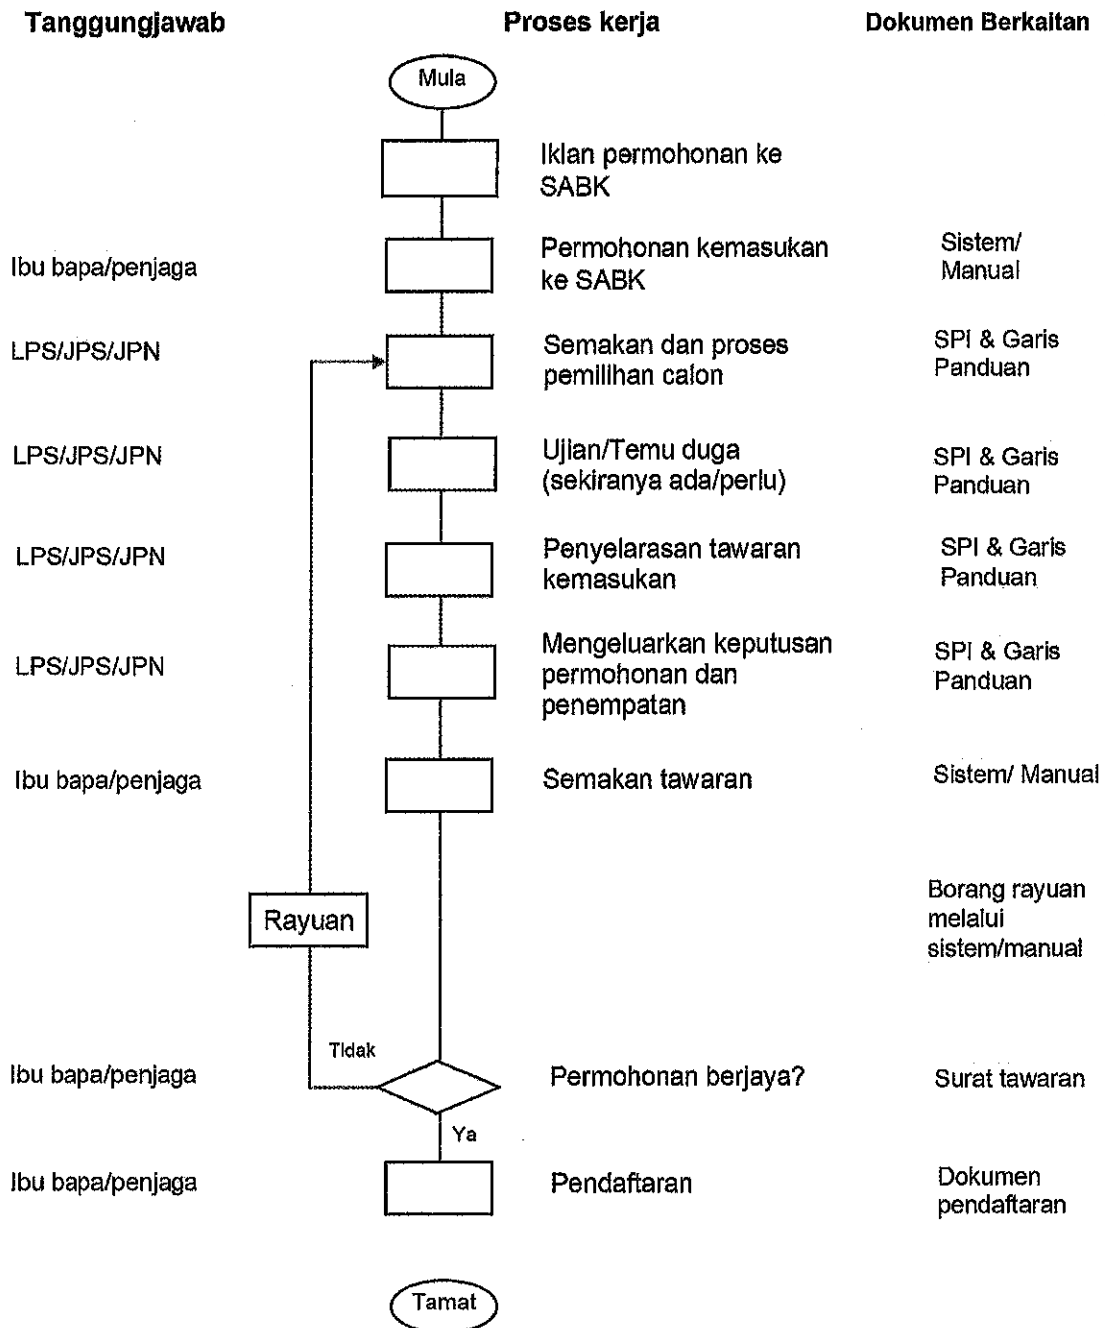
| Tanggungjawab | Proses kerja | Dokumen Berkaitan |
|---|---|---|
| | Mula | |
| | Iklan permohonan ke SABK | |
| Ibu bapa/penjaga | Permohonan kemasukan ke SABK | Sistem/ Manual |
| LPS/JPS/JPN | Semakan dan proses pemilihan calon | SPI & Garis Panduan |
| LPS/JPS/JPN | Ujian/Temu duga (sekiranya ada/perlu) | SPI & Garis Panduan |
| LPS/JPS/JPN | Penyelarasan tawaran kemasukan | SPI & Garis Panduan |
| LPS/JPS/JPN | Mengeluarkan keputusan permohonan dan penempatan | SPI & Garis Panduan |
| Ibu bapa/penjaga | Semakan tawaran | Sistem/ Manual |
| Rayuan | | Borang rayuan melalui sistem/manual |
| Ibu bapa/penjaga | Tidak / Permohonan berjaya? | Surat tawaran |
| | Ya | |
| Ibu bapa/penjaga | Pendaftaran | Dokumen pendaftaran |
| | Tamat | |